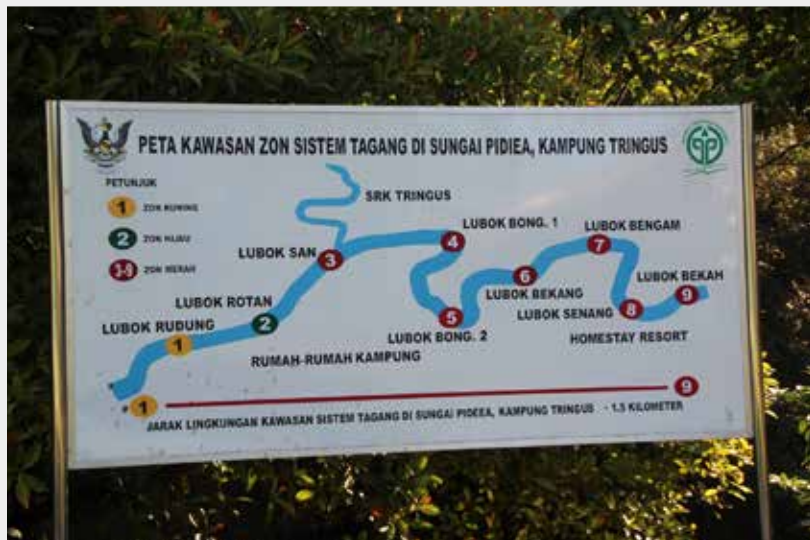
PETA KAWASAN ZON SISTEM TAGANG DI SUNGAI PIDIEA, KAMPUNG TRINGUS

PETUNJUK
1 ZON KUNING
2 ZON HIJAU
3-9 ZON MERAH

SRK TRINGUS
LUBOK BONG. 1
LUBOK BENGAM
LUBOK SAN
LUBOK BEKAH
LUBOK ROTAN
LUBOK BEKANG
LUBOK SENANG
LUBOK RUDUNG
LUBOK BONG. 2
HOMESTAY RESORT
RUMAH-RUMAH KAMPUNG
1 2 3 4 5 6 7 8 9

1 9
JARAK LINGKUNGAN KAWASAN SISTEM TAGANG DI SUNGAI PIDIEA, KAMPUNG TRINGUS - 1.5 KILOMETER